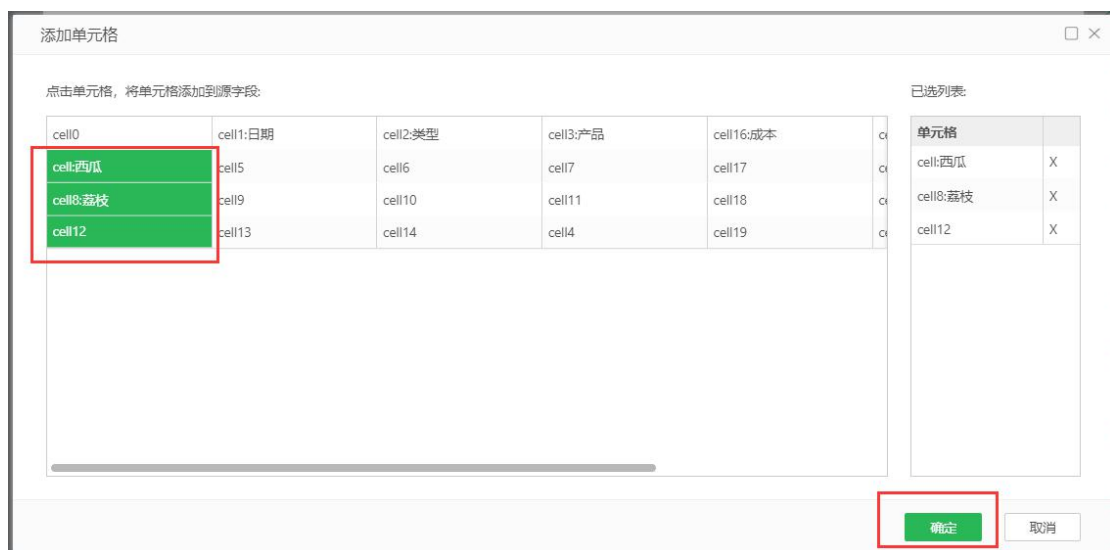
添加单元格

点击单元格，将单元格添加到源字段:

| cell0 | cell1:日期 | cell2:类型 | cell3:产品 | cell16:成本 | c |
|---|---|---|---|---|---|
| cell:西瓜 | cell5 | cell6 | cell7 | cell17 | c |
| cell8:荔枝 | cell9 | cell10 | cell11 | cell18 | c |
| cell12 | cell13 | cell14 | cell4 | cell19 | c |

已选列表:

| 单元格 | |
|---|---|
| cell:西瓜 | X |
| cell8:荔枝 | X |
| cell12 | X |

确定 取消